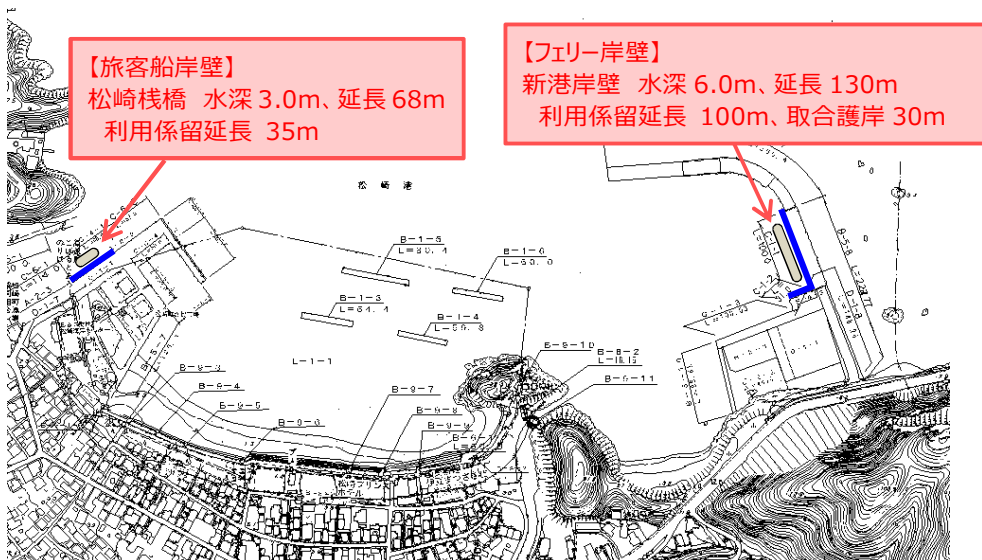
【旅客船岸壁】
松崎桟橋　水深 3.0m、延長 68m
利用係留延長　35m

【フェリー岸壁】
新港岸壁　水深 6.0m、延長 130m
利用係留延長　100m、取合護岸 30m

松崎港

B-1-5
L=80.4

B-1-6
L=53.0

B-1-3
L=64.4

B-1-4
L=56.8

L-1-1

B-9-3
B-9-4
B-9-5
B-9-6
B-9-7
B-9-8
B-9-9

B-9-10
B-8-2
B-6-11